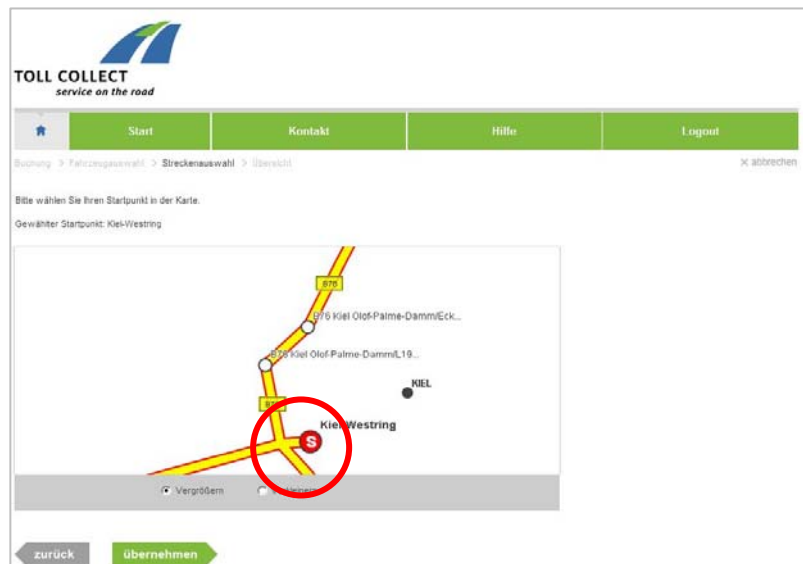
TOLL COLLECT
service on the road

Start | Kontakt | Hilfe | Logout

Buchung > Fahrzeugauswahl > Streckenauswahl > Übersicht

× abbrechen

Bitte wählen Sie Ihren Startpunkt in der Karte.

Gewählter Startpunkt: Kiel-Westring

B76

B76 Kiel Olof-Palme-Damm/Eck...

B76 Kiel Olof-Palme-Damm/L19...

KIEL

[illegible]

Kiel-Westring

S

Vergrößern

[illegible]

zurück

übernehmen